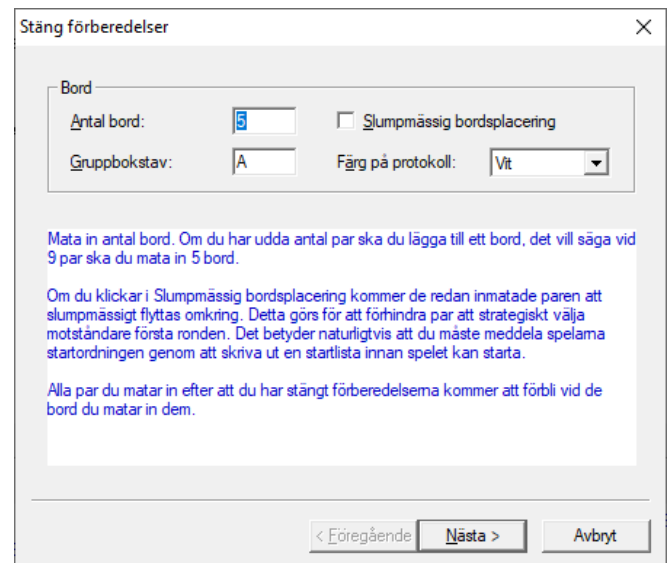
Stäng förberedelser

Bord

Antal bord: 5

Slumpmässig bordsplacering

Gruppbokstav: A

Färg på protokoll: Vit

Mata in antal bord. Om du har udda antal par ska du lägga till ett bord, det vill säga vid 9 par ska du mata in 5 bord.

Om du klickar i Slumpmässig bordsplacering kommer de redan inmatade paren att slumpmässigt flyttas omkring. Detta görs för att förhindra par att strategiskt välja motståndare första ronden. Det betyder naturligtvis att du måste meddela spelarna startordningen genom att skriva ut en startlista innan spelet kan starta.

Alla par du matar in efter att du har stängt förberedelserna kommer att förbli vid de bord du matar in dem.

< Föregående

Nästa >

Avbryt